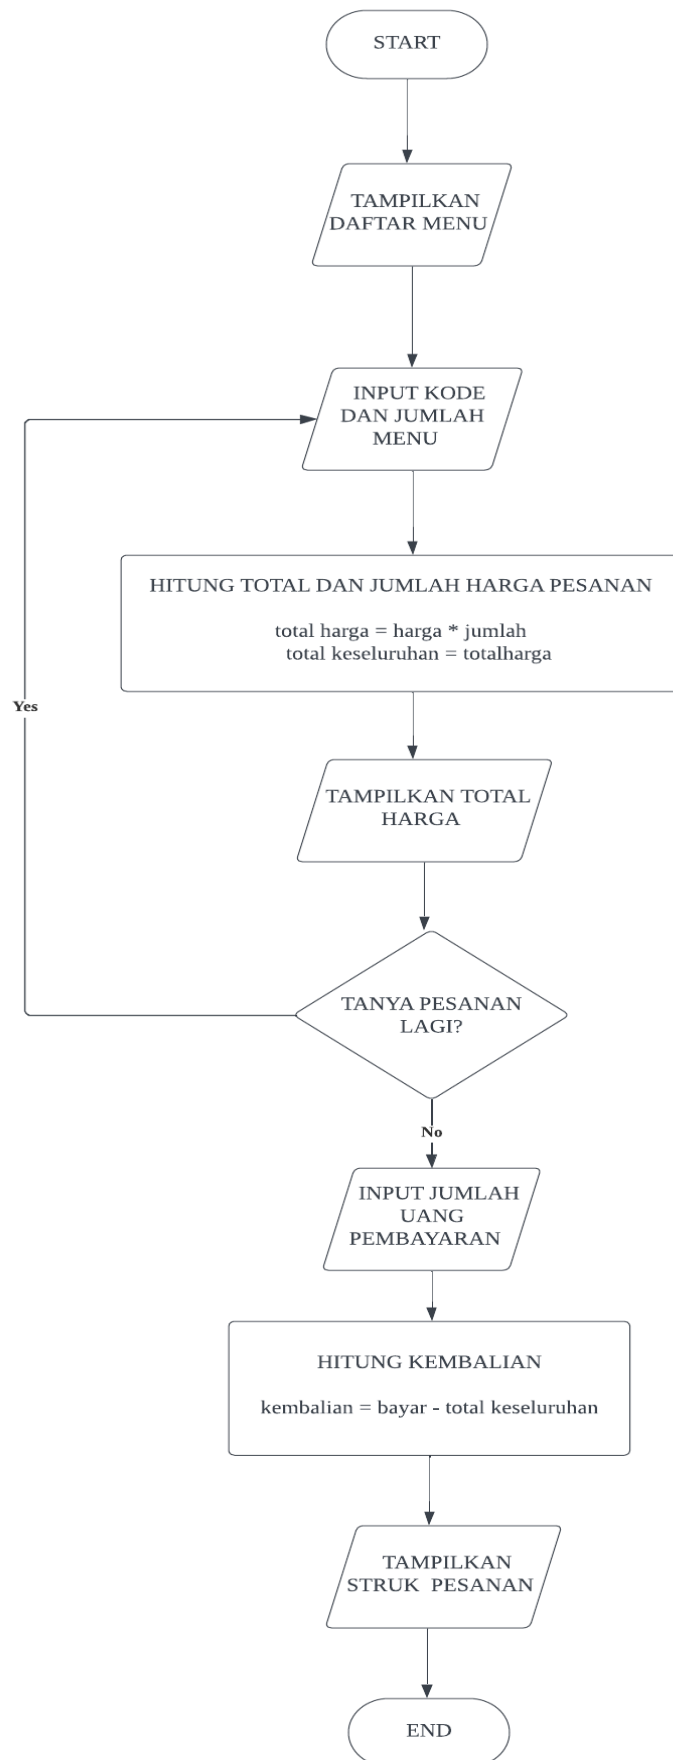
START

TAMPILKAN DAFTAR MENU

INPUT KODE DAN JUMLAH MENU

HITUNG TOTAL DAN JUMLAH HARGA PESANAN

total harga = harga * jumlah
total keseluruhan = totalharga

Yes

TAMPILKAN TOTAL HARGA

TANYA PESANAN LAGI?

No

INPUT JUMLAH UANG PEMBAYARAN

HITUNG KEMBALIAN

kembalian = bayar - total keseluruhan

TAMPILKAN STRUK PESANAN

END